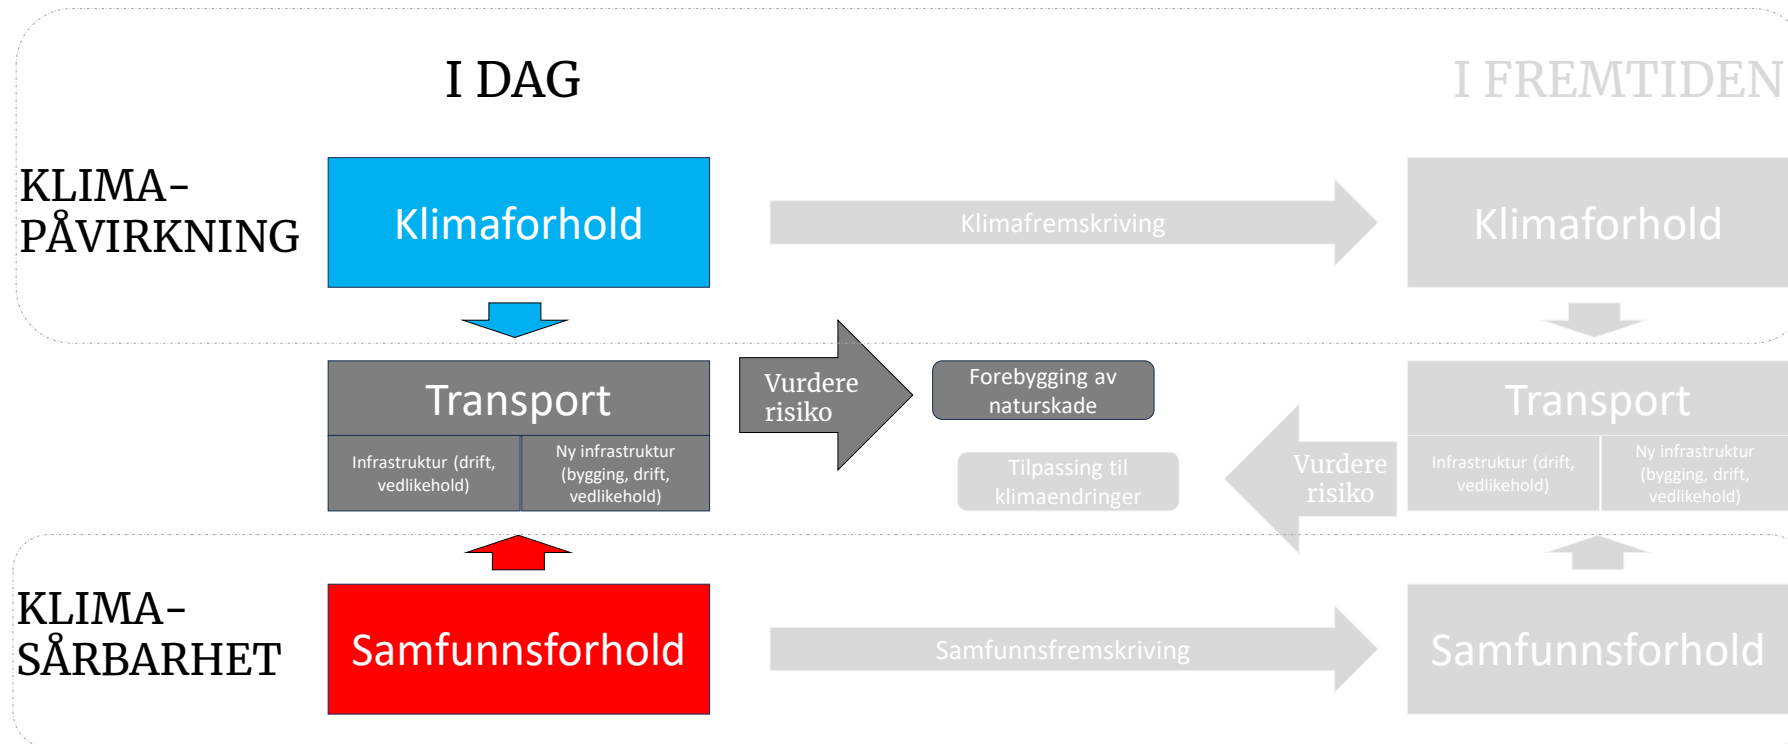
I DAG

I FREMTIDEN

KLIMA-PÅVIRKNING

Klimaforhold

Klimafremskriving

Klimaforhold

Transport

Infrastruktur (drift, vedlikehold)

Ny infrastruktur (bygging, drift, vedlikehold)

Vurdere risiko

Forebygging av naturskade

Tilpassing til klimaendringer

Vurdere risiko

Transport

Infrastruktur (drift, vedlikehold)

Ny infrastruktur (bygging, drift, vedlikehold)

KLIMA-SÅRBARHET

Samfunnsforhold

Samfunnsfremskriving

Samfunnsforhold